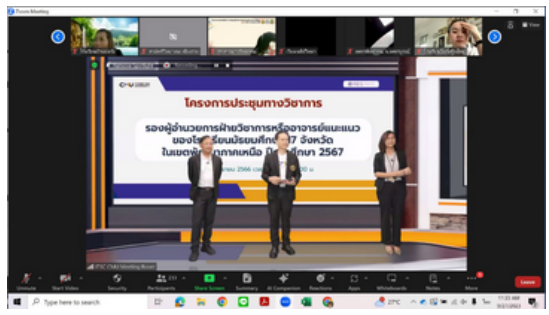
Zoom Meeting

View

โครงการประชุมทางวิชาการ

รองผู้อำนวยการฝ่ายวิชาการหรืออาจารย์แนะแนว ของโรงเรียนมัธยมศึกษา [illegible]7 จังหวัด ในเขต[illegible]ภาคเหนือ ปีการศึกษา 2567

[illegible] 2566 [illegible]

Unmute
Start Video
Security
Participants
Share Screen
Summary
AI Companion
Reactions
Apps
Whiteboards
Notes
More
Leave

Type here to search

27°C